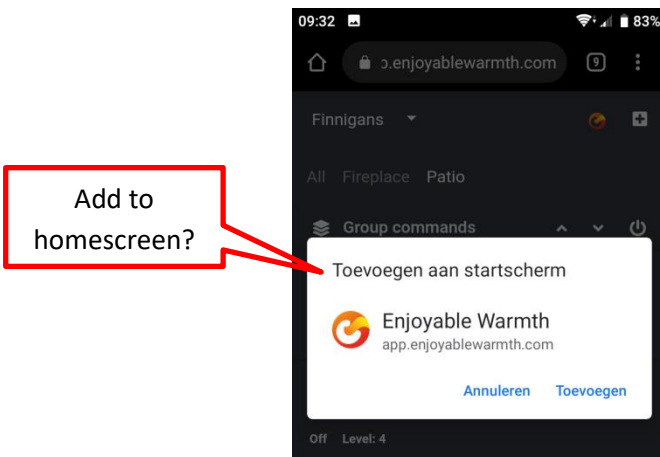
09:32 83%

ɔ.enjoyablewarmth.com 9

Finnigans

All Fireplace Patio

Group commands

Add to homescreen?

Toevoegen aan startscherm

Enjoyable Warmth
app.enjoyablewarmth.com

Annuleren Toevoegen

Off Level: 4